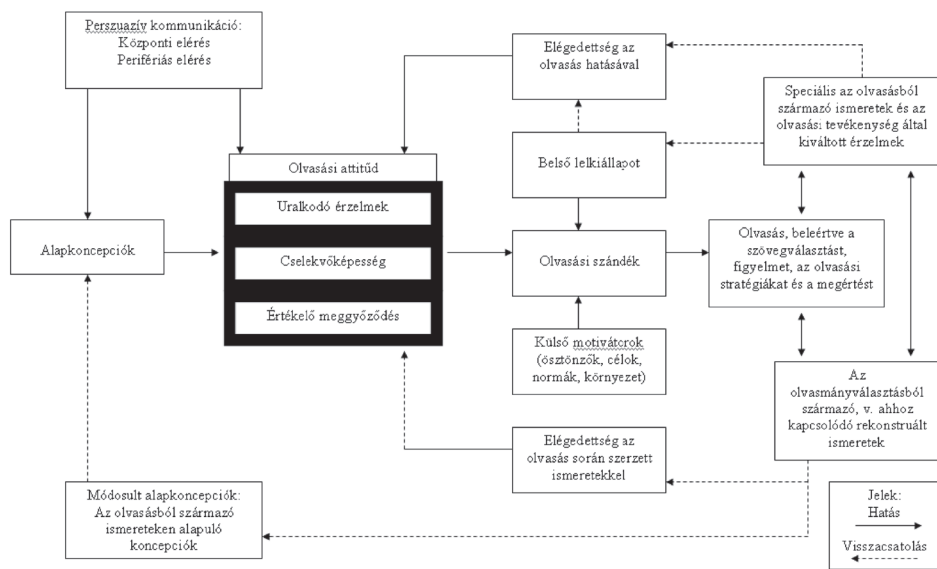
Perszuazív kommunikáció:
Központi elérés
Perifériás elérés

Elégedettség az olvasás hatásával

Speciális az olvasásból származó ismeretek és az olvasási tevékenység által kiváltott érzelmek

Olvasási attitűd

Uralkodó érzelmek

Cselekvőképesség

Értékelő meggyőződés

Belső lelkiállapot

Alapkoncepciók

Olvasási szándék

Olvasás, beleértve a szövegválasztást, figyelmet, az olvasási stratégiákat és a megértést

Külső motivátorok (ösztönzők, célok, normák, környezet)

Az olvasmányválasztásból származó, v. ahhoz kapcsolódó rekonstruált ismeretek

Elégedettség az olvasás során szerzett ismeretekkel

Módosult alapkoncepciók:
Az olvasásból származó ismereteken alapuló koncepciók

Jelek:
Hatás
Visszacsatolás